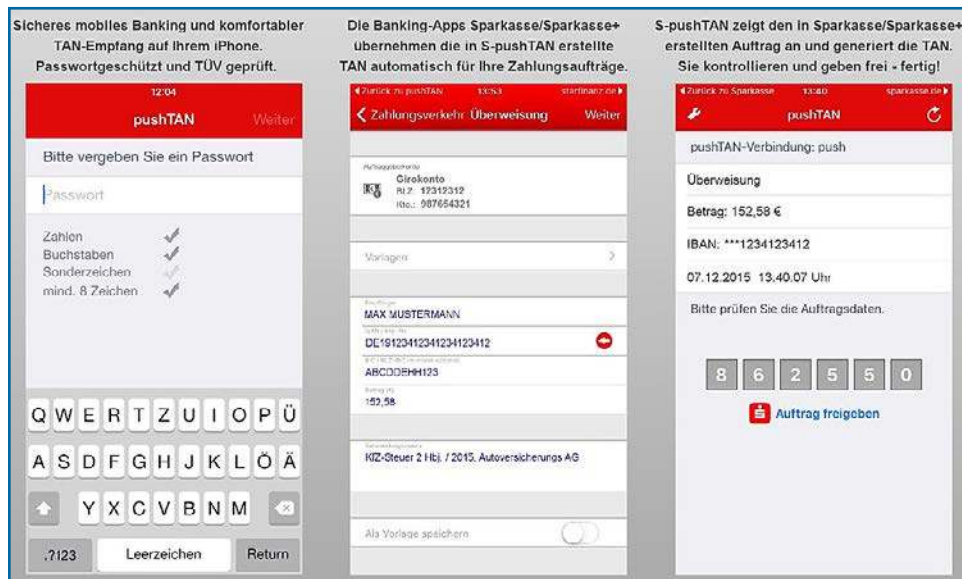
Sicheres mobiles Banking und komfortabler TAN-Empfang auf Ihrem iPhone. Passwortgeschützt und TÜV geprüft.

12:04

pushTAN Weiter

Bitte vergeben Sie ein Passwort

Passwort

Zahlen
Buchstaben
Sonderzeichen
mind. 8 Zeichen

Q W E R T Z U I O P Ü
A S D F G H J K L Ö Ä
Y X C V B N M
.?123 Leerzeichen Return

Die Banking-Apps Sparkasse/Sparkasse+ übernehmen die in S-pushTAN erstellte TAN automatisch für Ihre Zahlungsaufträge.

◂ Zurück zu pushTAN 13:53 starfinanz.de ▸

< Zahlungsverkehr Überweisung Weiter

Auftraggeberkonto
Girokonto
BLZ: 12312312
Kto.: 987654321

Vorlagen

Empfänger
MAX MUSTERMANN
IBAN
DE19123412341234123412
BIC
ABCDDEHH123
Betrag
152,58

Verwendungszweck
KfZ-Steuer 2 Hbj. / 2015, Autoversicherungs AG

Als Vorlage speichern

S-pushTAN zeigt den in Sparkasse/Sparkasse+ erstellten Auftrag an und generiert die TAN. Sie kontrollieren und geben frei - fertig!

◂ Zurück zu Sparkasse 13:40 sparkasse.de ▸

pushTAN

pushTAN-Verbindung: push

Überweisung

Betrag: 152,58 €

IBAN: ***1234123412

07.12.2015 13.40.07 Uhr

Bitte prüfen Sie die Auftragsdaten.

8 6 2 5 5 0

Auftrag freigeben